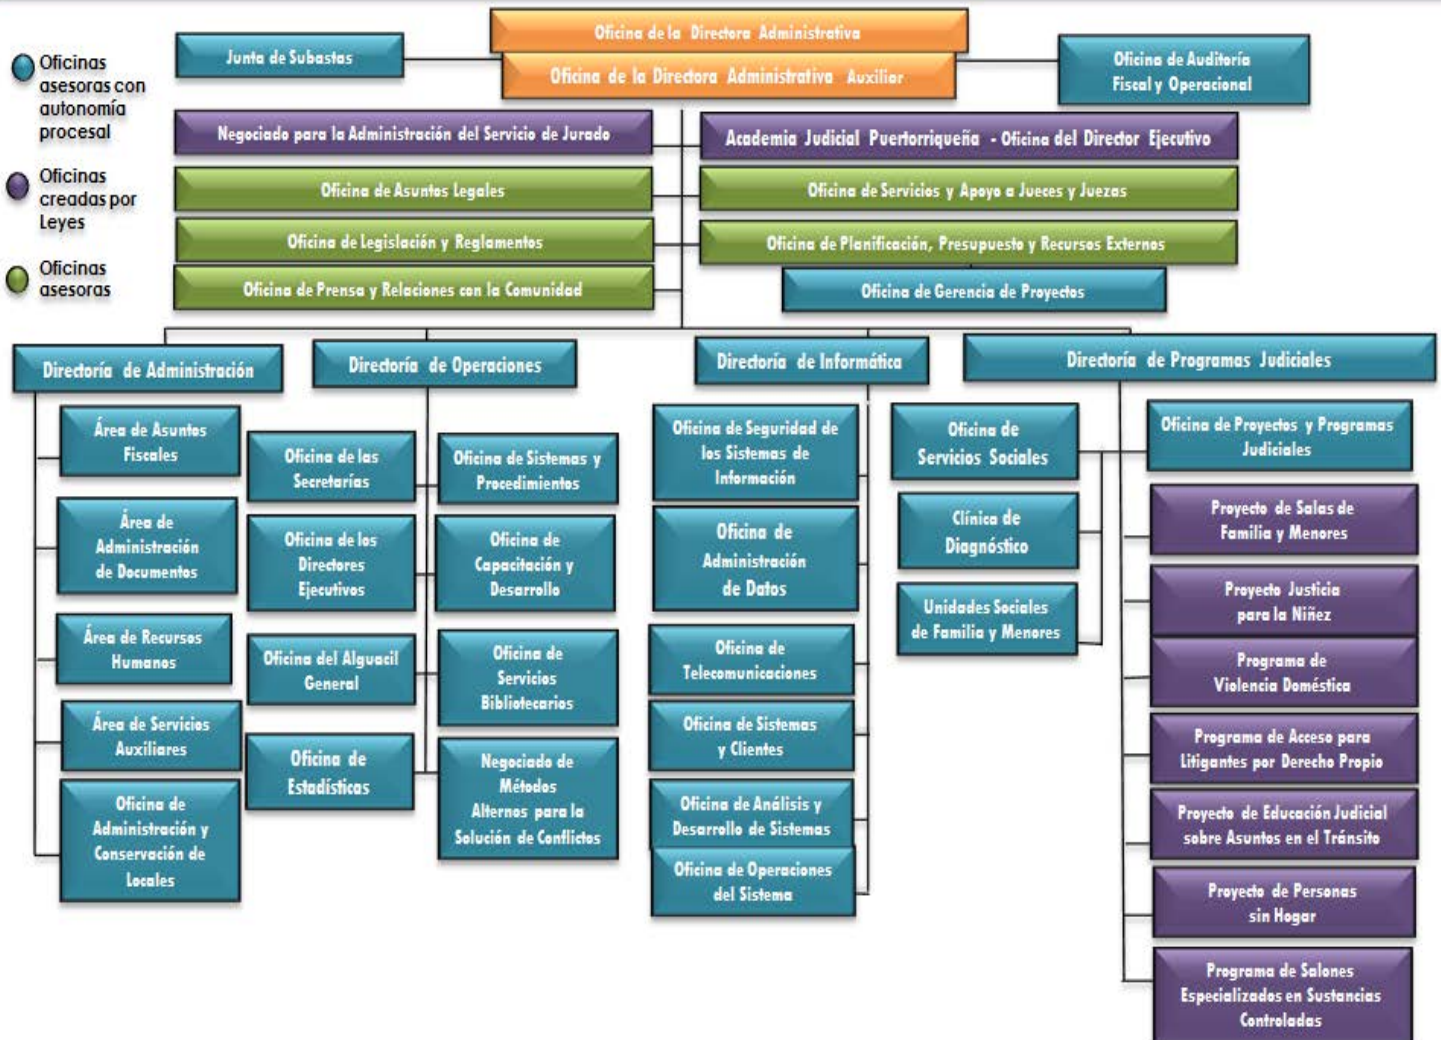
Oficinas asesoras con autonomía procesal

Oficinas creadas por Leyes

Oficinas asesoras

Junta de Subastas

Oficina de la Directora Administrativa

Oficina de la Directora Administrativa Auxiliar

Oficina de Auditoría Fiscal y Operacional

Negociado para la Administración del Servicio de Jurado

Academia Judicial Puertorriqueña - Oficina del Director Ejecutivo

Oficina de Asuntos Legales

Oficina de Servicios y Apoyo a Jueces y Juezas

Oficina de Legislación y Reglamentos

Oficina de Planificación, Presupuesto y Recursos Externos

Oficina de Prensa y Relaciones con la Comunidad

Oficina de Gerencia de Proyectos

Directoría de Administración

Directoría de Operaciones

Directoría de Informática

Directoría de Programas Judiciales

Área de Asuntos Fiscales

Área de Administración de Documentos

Área de Recursos Humanos

Área de Servicios Auxiliares

Oficina de Administración y Conservación de Locales

Oficina de las Secretarías

Oficina de los Directores Ejecutivos

Oficina del Alguacil General

Oficina de Estadísticas

Oficina de Sistemas y Procedimientos

Oficina de Capacitación y Desarrollo

Oficina de Servicios Bibliotecarios

Negociado de Métodos Alternos para la Solución de Conflictos

Oficina de Seguridad de los Sistemas de Información

Oficina de Administración de Datos

Oficina de Telecomunicaciones

Oficina de Sistemas y Clientes

Oficina de Análisis y Desarrollo de Sistemas

Oficina de Operaciones del Sistema

Oficina de Servicios Sociales

Clínica de Diagnóstico

Unidades Sociales de Familia y Menores

Oficina de Proyectos y Programas Judiciales

Proyecto de Salas de Familia y Menores

Proyecto Justicia para la Niñez

Programa de Violencia Doméstica

Programa de Acceso para Litigantes por Derecho Propio

Proyecto de Educación Judicial sobre Asuntos en el Tránsito

Proyecto de Personas sin Hogar

Programa de Salones Especializados en Sustancias Controladas